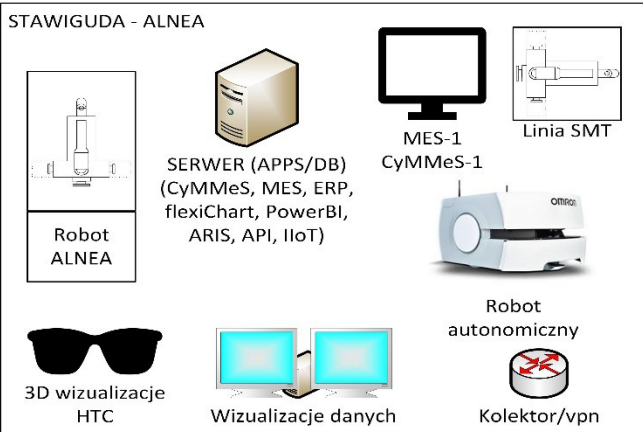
STAWIGUDA - ALNEA

SERWER (APPS/DB) (CyMMeS, MES, ERP, flexiChart, PowerBI, ARIS, API, IIoT)

MES-1 CyMMeS-1

Linia SMT

Robot ALNEA

OMRON

Robot autonomiczny

3D wizualizacje HTC

Wizualizacje danych

Kolektor/vpn